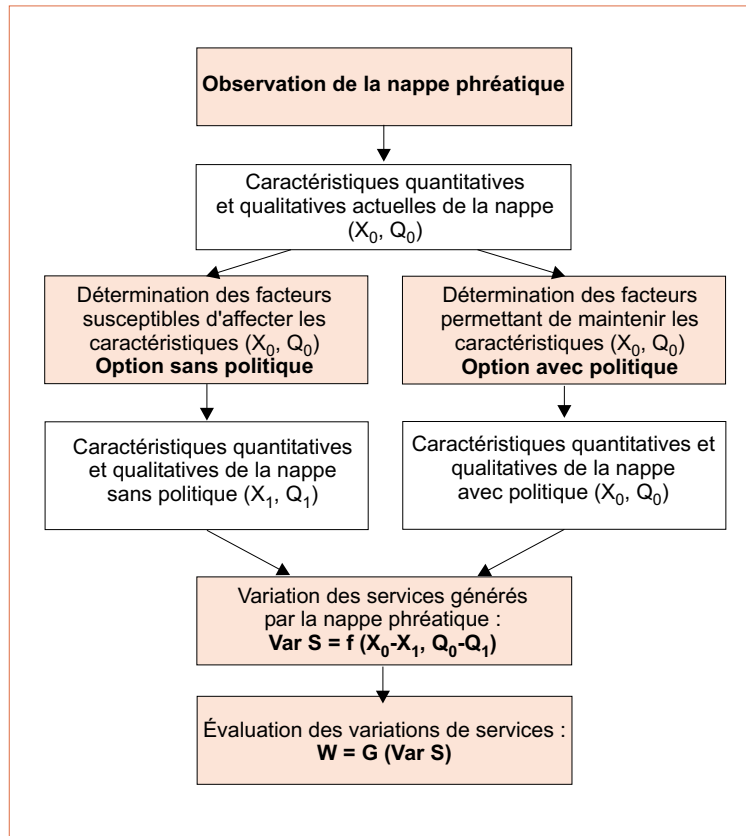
Observation de la nappe phréatique

Caractéristiques quantitatives et qualitatives actuelles de la nappe ($X_0$, $Q_0$)

Détermination des facteurs susceptibles d'affecter les caractéristiques ($X_0$, $Q_0$)
**Option sans politique**

Détermination des facteurs permettant de maintenir les caractéristiques ($X_0$, $Q_0$)
**Option avec politique**

Caractéristiques quantitatives et qualitatives de la nappe sans politique ($X_1$, $Q_1$)

Caractéristiques quantitatives et qualitatives de la nappe avec politique ($X_0$, $Q_0$)

Variation des services générés par la nappe phréatique :
**Var S = f ($X_0$-$X_1$, $Q_0$-$Q_1$)**

Évaluation des variations de services :
**W = G (Var S)**